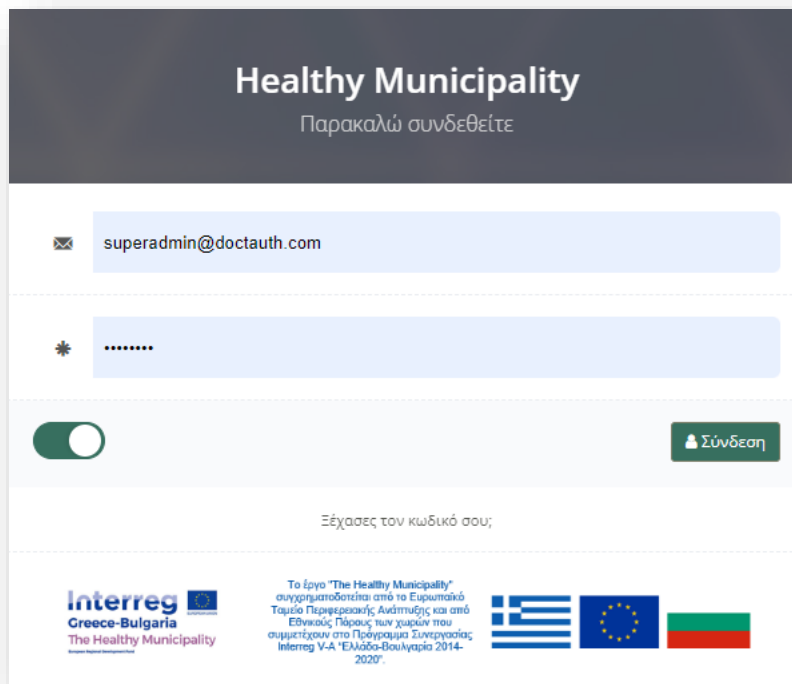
Healthy Municipality

Παρακαλώ συνδεθείτε

superadmin@doctauth.com

••••••••

Σύνδεση

Ξέχασες τον κωδικό σου;

Interreg
Greece-Bulgaria
The Healthy Municipality
European Regional Development Fund

Το έργο "The Healthy Municipality" συγχρηματοδοτείται από το Ευρωπαϊκό Ταμείο Περιφερειακής Ανάπτυξης και από Εθνικούς Πόρους των χωρών που συμμετέχουν στο Πρόγραμμα Συνεργασίας Interreg V-A "Ελλάδα-Βουλγαρία 2014-2020".